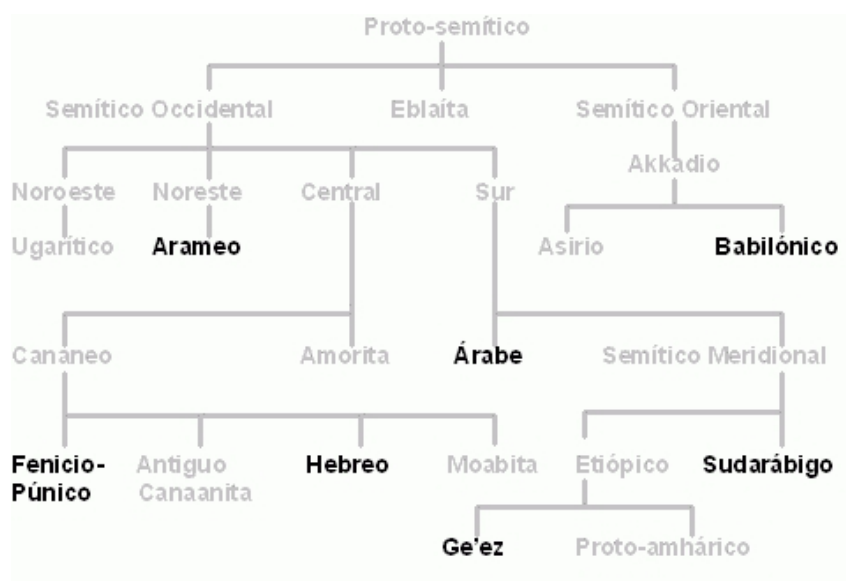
Proto-semítico

Semítico Occidental

Eblaíta

Semítico Oriental

Akkadio

Noroeste

Noreste

Central

Sur

Ugarítico

Arameo

Asirio

Babilónico

Cananeo

Amorita

Árabe

Semítico Meridional

Fenicio-Púnico

Antiguo Canaanita

Hebreo

Moabita

Etiópico

Sudarábigo

Ge'ez

Proto-amhárico